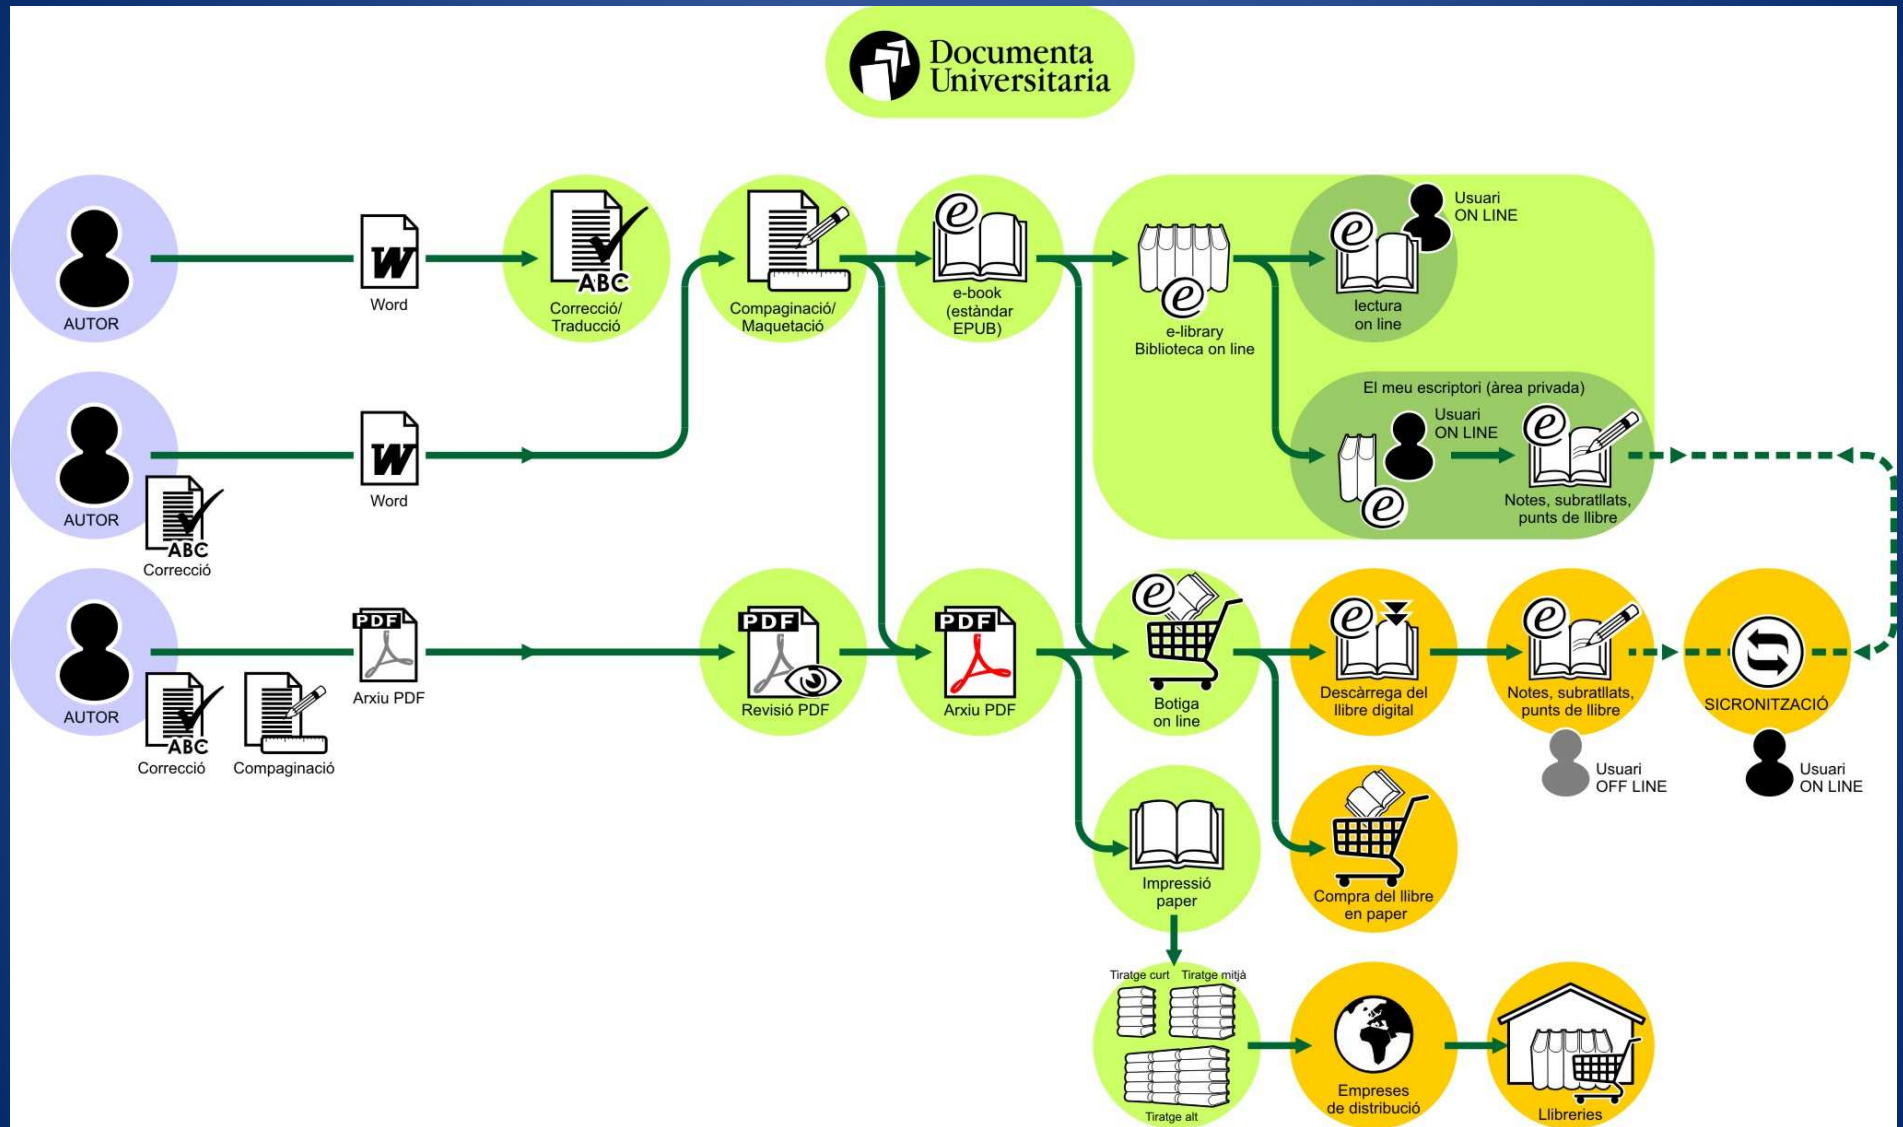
Documenta Universitaria

AUTOR

Word

ABC
Correcció/ Traducció

Compaginació/ Maquetació

e-book (estàndar EPUB)

e-library Biblioteca on line

Usuari ON LINE

lectura on line

El meu escriptori (àrea privada)

Usuari ON LINE

Notes, subratllats, punts de llibre

AUTOR

Word

ABC
Correcció

AUTOR

PDF
Arxiu PDF

ABC
Correcció

Compaginació

PDF
Revisió PDF

PDF
Arxiu PDF

Botiga on line

Descàrrega del llibre digital

Notes, subratllats, punts de llibre

SICRONITZACIÓ

Usuari OFF LINE

Usuari ON LINE

Impressió paper

Compra del llibre en paper

Tiratge curt

Tiratge mitjà

Tiratge alt

Empreses de distribució

Llibreries